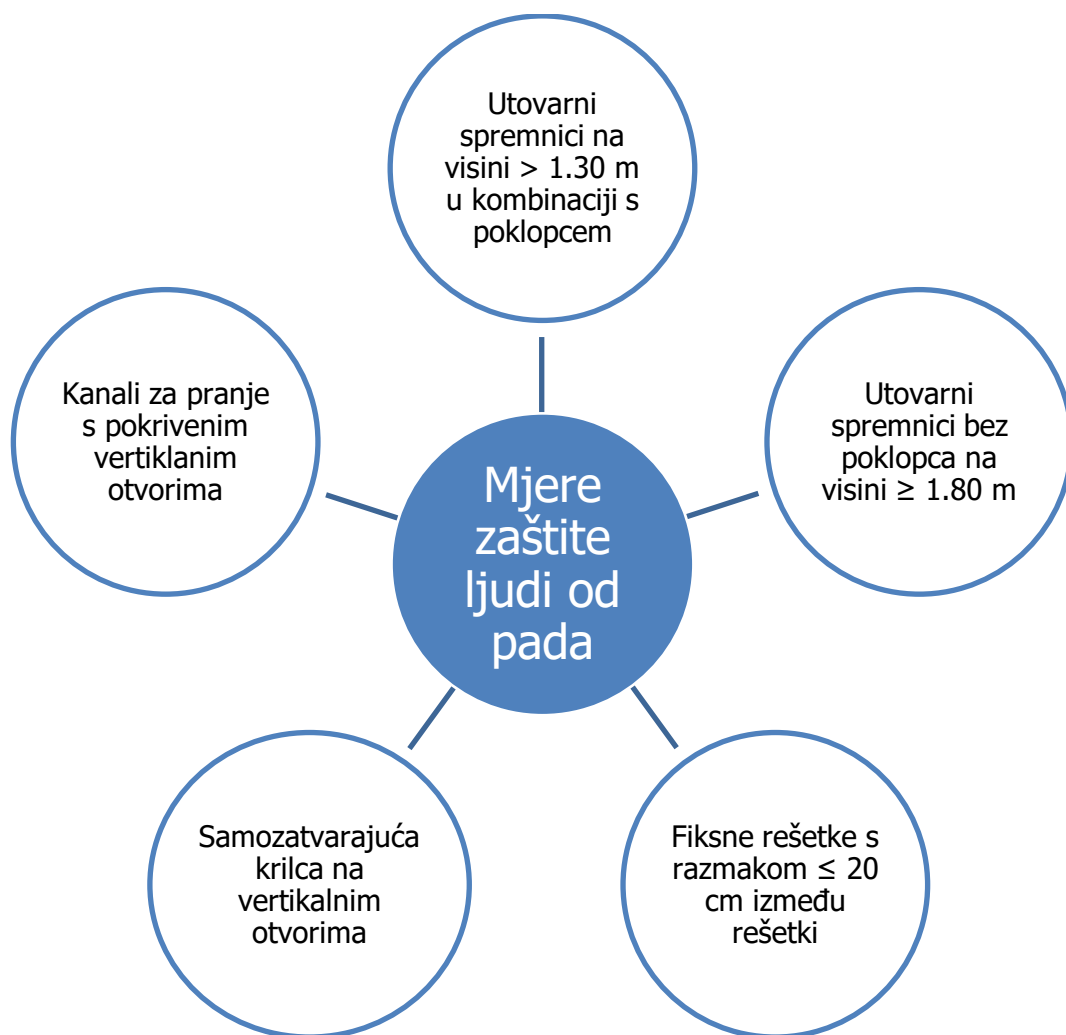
Mjere zaštite ljudi od pada

Utovarni spremnici na visini > 1.30 m u kombinaciji s poklopcem

Utovarni spremnici bez poklopca na visini ≥ 1.80 m

Fiksne rešetke s razmakom ≤ 20 cm između rešetki

Samozatvarajuća krilca na vertikalnim otvorima

Kanali za pranje s pokrivenim vertiklanim otvorima